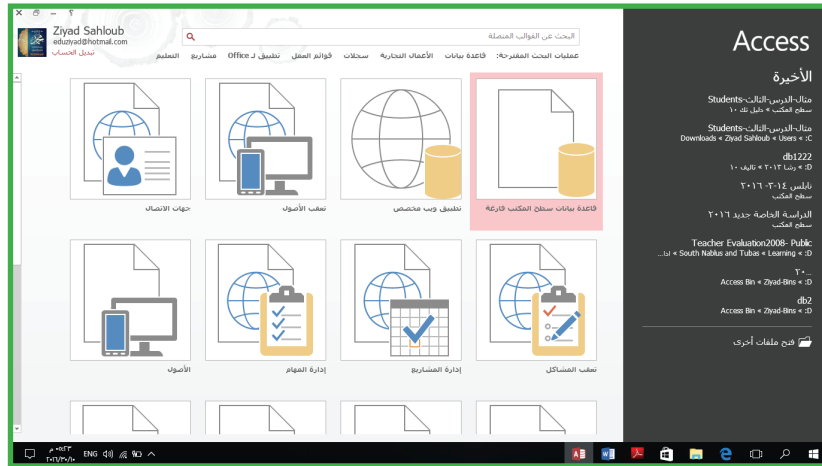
? – ☐ ×

Ziyad Sahloub
eduziyad@hotmail.com
تبديل الحساب

البحث عن القوالب المتصلة

عمليات البحث المقترحة: قاعدة بيانات الأعمال التجارية سجلات قوائم العمل تطبيق لـ Office مشاريع التعليم

قاعدة بيانات سطح المكتب فارغة

تطبيق ويب مخصص

تعقب الأصول

جهات الاتصال

تعقب المشاكل

إدارة المشاريع

إدارة المهام

الأصول

Access

الأخيرة

مثال-الدرس-الثالث-Students
سطح المكتب « دليل تك ١٠

مثال-الدرس-الثالث-Students
C: « Users « Ziyad Sahloub « Downloads

db1222
D: « رشا ٢٠١٣ « تأليف ١٠

نابلس ١٤-٣- ٢٠١٦
سطح المكتب

الدراسة الخاصة جديد ٢٠١٦
سطح المكتب

Teacher Evaluation2008- Public
D: « Learning « South Nablus and Tubas « ادا...

٢٠...
D: « Ziyad-Bins « Access Bin

db2
D: « Ziyad-Bins « Access Bin

فتح ملفات أخرى

ENG
٠٥:٣٣ م
٢٠١٦/٣٠/١٠